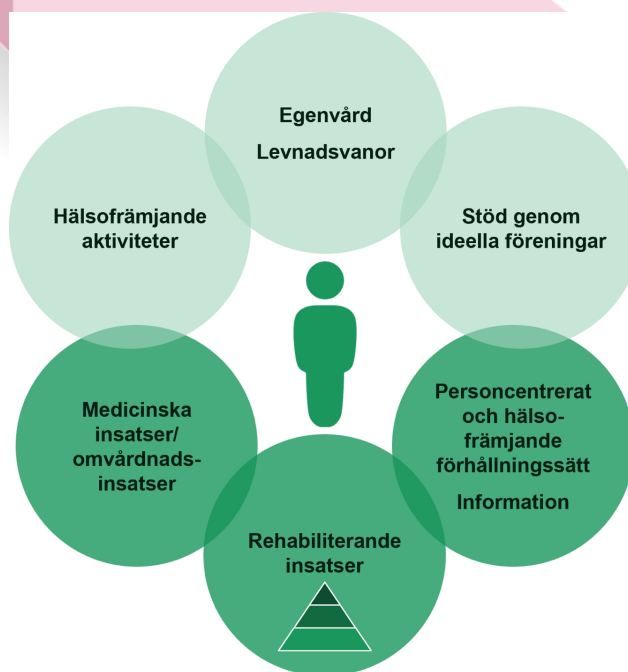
Egenvård

Levnadsvanor

Hälsofrämjande aktiviteter

Stöd genom ideella föreningar

Medicinska insatser/ omvårdnadsinsatser

Personcentrerat och hälsofrämjande förhållningssätt

Information

Rehabiliterande insatser